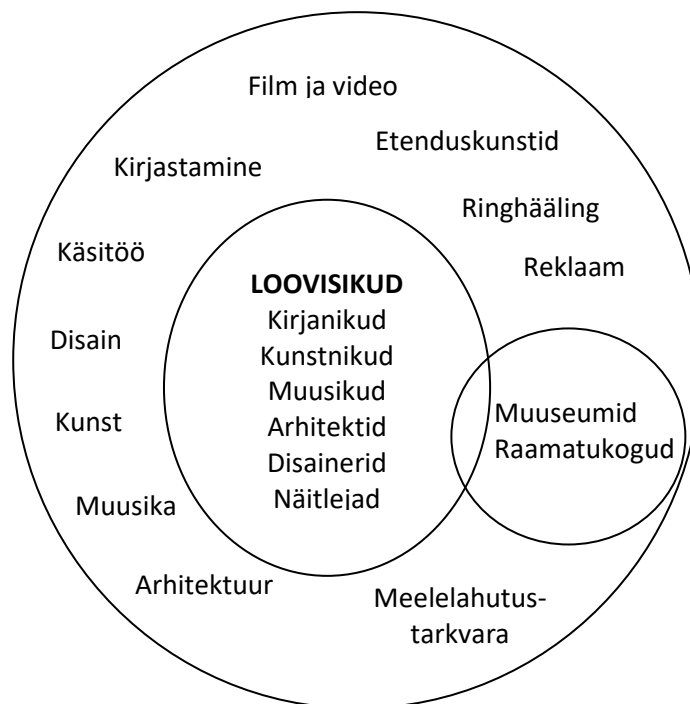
Film ja video

Etenduskunstid

Kirjastamine

Ringhääling

Käsitöö

Reklaam

LOOVISIKUD
Kirjanikud
Kunstnikud
Muusikud
Arhitektid
Disainerid
Näitlejad

Disain

Kunst

Muuseumid
Raamatukogud

Muusika

Arhitektuur

Meelelahutustarkvara